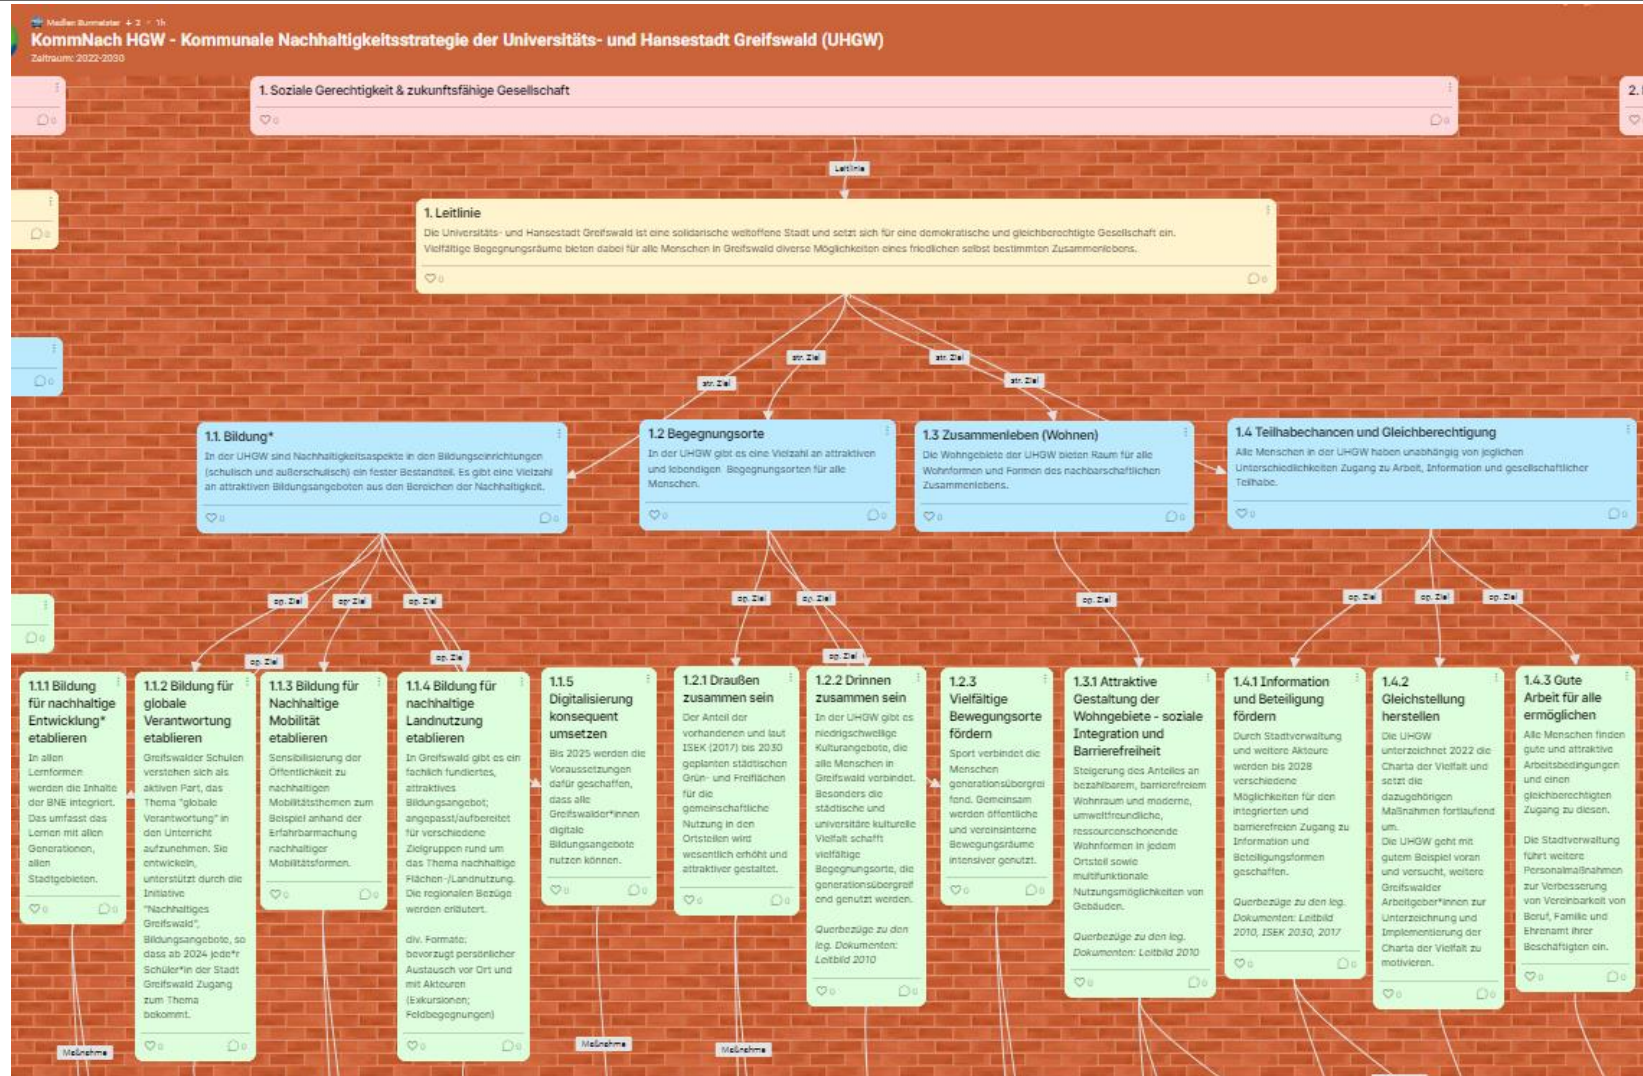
Madlen Burmeister + 2 · 1h

KommNach HGW - Kommunale Nachhaltigkeitsstrategie der Universitäts- und Hansestadt Greifswald (UHGW)

Zeitraum: 2022-2030

1. Soziale Gerechtigkeit & zukunftsfähige Gesellschaft

Leitlinie

1. Leitlinie

Die Universitäts- und Hansestadt Greifswald ist eine solidarische weltoffene Stadt und setzt sich für eine demokratische und gleichberechtigte Gesellschaft ein. Vielfältige Begegnungsräume bieten dabei für alle Menschen in Greifswald diverse Möglichkeiten eines friedlichen selbst bestimmten Zusammenlebens.

str. Ziel

str. Ziel

str. Ziel

str. Ziel

1.1. Bildung*

In der UHGW sind Nachhaltigkeitsaspekte in den Bildungseinrichtungen (schulisch und außerschulisch) ein fester Bestandteil. Es gibt eine Vielzahl an attraktiven Bildungsangeboten aus den Bereichen der Nachhaltigkeit.

1.2 Begegnungsorte

In der UHGW gibt es eine Vielzahl an attraktiven und lebendigen Begegnungsorten für alle Menschen.

1.3 Zusammenleben (Wohnen)

Die Wohngebiete der UHGW bieten Raum für alle Wohnformen und Formen des nachbarschaftlichen Zusammenlebens.

1.4 Teilhabechancen und Gleichberechtigung

Alle Menschen in der UHGW haben unabhängig von jeglichen Unterschiedlichkeiten Zugang zu Arbeit, Information und gesellschaftlicher Teilhabe.

op. Ziel

op. Ziel

op. Ziel

op. Ziel

op. Ziel

op. Ziel

op. Ziel

op. Ziel

op. Ziel

op. Ziel

op. Ziel

op. Ziel

op. Ziel

1.1.1 Bildung für nachhaltige Entwicklung* etablieren

In allen Lernformen werden die Inhalte der BNE integriert. Das umfasst das Lernen mit allen Generationen, allen Stadtgebieten.

1.1.2 Bildung für globale Verantwortung etablieren

Greifswalder Schulen verstehen sich als aktiven Part, das Thema "globale Verantwortung" in den Unterricht aufzunehmen. Sie entwickeln, unterstützt durch die Initiative "Nachhaltiges Greifswald", Bildungsangebote, so dass ab 2024 jede*r Schüler*in der Stadt Greifswald Zugang zum Thema bekommt.

1.1.3 Bildung für Nachhaltige Mobilität etablieren

Sensibilisierung der Öffentlichkeit zu nachhaltigen Mobilitätsthemen zum Beispiel anhand der Erfahrbarmachung nachhaltiger Mobilitätsformen.

1.1.4 Bildung für nachhaltige Landnutzung etablieren

In Greifswald gibt es ein fachlich fundiertes, attraktives Bildungsangebot; angepasst/aufbereitet für verschiedene Zielgruppen rund um das Thema nachhaltige Flächen-/Landnutzung. Die regionalen Bezüge werden erläutert.

div. Formate: bevorzugt persönlicher Austausch vor Ort und mit Akteuren (Exkursionen; Feldbegegnungen)

1.1.5 Digitalisierung konsequent umsetzen

Bis 2025 werden die Voraussetzungen dafür geschaffen, dass alle Greifswalder*innen digitale Bildungsangebote nutzen können.

1.2.1 Draußen zusammen sein

Der Anteil der vorhandenen und laut ISEK (2017) bis 2030 geplanten städtischen Grün- und Freiflächen für die gemeinschaftliche Nutzung in den Ortsteilen wird wesentlich erhöht und attraktiver gestaltet.

1.2.2 Drinnen zusammen sein

In der UHGW gibt es niedrigschwellige Kulturangebote, die alle Menschen in Greifswald verbindet. Besonders die städtische und universitäre kulturelle Vielfalt schafft vielfältige Begegnungsorte, die generationsübergreifend genutzt werden.

Querbezüge zu den leg. Dokumenten: Leitbild 2010

1.2.3 Vielfältige Bewegungsorte fördern

Sport verbindet die Menschen generationsübergreifend. Gemeinsam werden öffentliche und vereinsinterne Bewegungsräume intensiver genutzt.

1.3.1 Attraktive Gestaltung der Wohngebiete - soziale Integration und Barrierefreiheit

Steigerung des Anteiles an bezahlbarem, barrierefreiem Wohnraum und moderne, umweltfreundliche, ressourcenschonende Wohnformen in jedem Ortsteil sowie multifunktionale Nutzungsmöglichkeiten von Gebäuden.

Querbezüge zu den leg. Dokumenten: Leitbild 2010

1.4.1 Information und Beteiligung fördern

Durch Stadtverwaltung und weitere Akteure werden bis 2028 verschiedene Möglichkeiten für den integrierten und barrierefreien Zugang zu Information und Beteiligungsformen geschaffen.

Querbezüge zu den leg. Dokumenten: Leitbild 2010, ISEK 2030, 2017

1.4.2 Gleichstellung herstellen

Die UHGW unterzeichnet 2022 die Charta der Vielfalt und setzt die dazugehörigen Maßnahmen fortlaufend um.

Die UHGW geht mit gutem Beispiel voran und versucht, weitere Greifswalder Arbeitgeber*innen zur Unterzeichnung und Implementierung der Charta der Vielfalt zu motivieren.

1.4.3 Gute Arbeit für alle ermöglichen

Alle Menschen finden gute und attraktive Arbeitsbedingungen und einen gleichberechtigten Zugang zu diesen.

Die Stadtverwaltung führt weitere Personalmaßnahmen zur Verbesserung von Vereinbarkeit von Beruf, Familie und Ehrenamt ihrer Beschäftigten ein.

Maßnahme

Maßnahme

Maßnahme